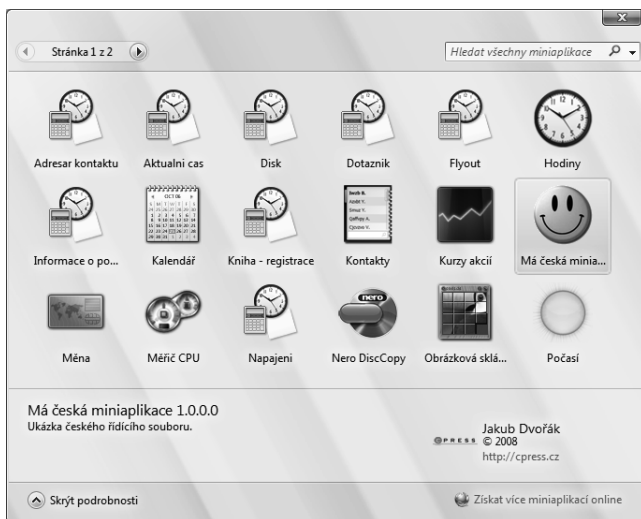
Stránka 1 z 2

Hledat všechny miniaplikace

Adresar kontaktu
Aktualni cas
Disk
Dotaznik
Flyout
Hodiny
Informace o po...
Kalendář
Kniha - registrace
Kontakty
Kurzy akcií
Má česká minia...
Měna
Měřič CPU
Napajeni
Nero DiscCopy
Obrázková sklá...
Počasí

Má česká miniaplikace 1.0.0.0
Ukázka českého řídícího souboru.

Jakub Dvořák
CPRESS © 2008
http://cpress.cz

Skrýt podrobnosti

Získat více miniaplikací online